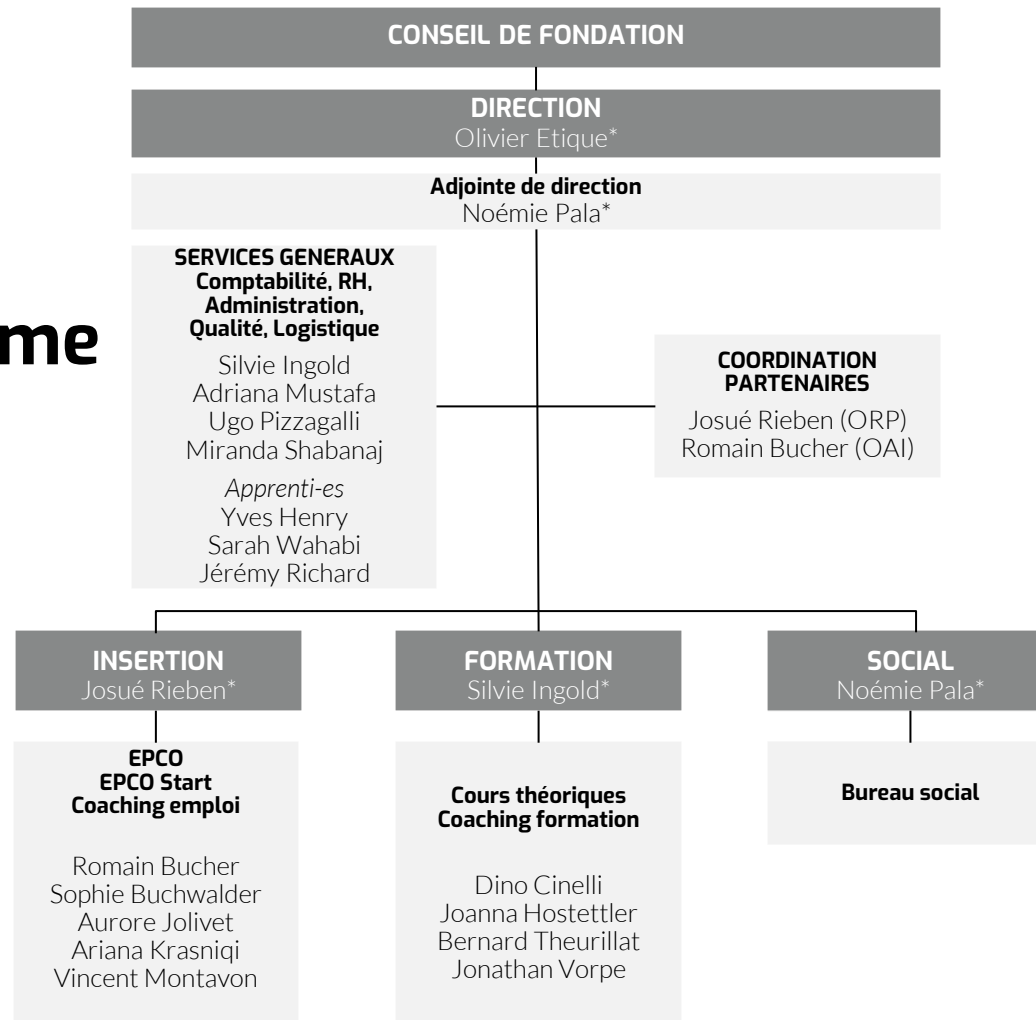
CONSEIL DE FONDATION

DIRECTION
Olivier Etique*

Adjointe de direction
Noémie Pala*

me

SERVICES GENERAUX
Comptabilité, RH, Administration, Qualité, Logistique
Silvie Ingold
Adriana Mustafa
Ugo Pizzagalli
Miranda Shabanaj
*Apprenti-es*
Yves Henry
Sarah Wahabi
Jérémy Richard

COORDINATION PARTENAIRES
Josué Rieben (ORP)
Romain Bucher (OAI)

INSERTION
Josué Rieben*

EPCO
EPCO Start
Coaching emploi
Romain Bucher
Sophie Buchwalder
Aurore Jolivet
Ariana Krasniqi
Vincent Montavon

FORMATION
Silvie Ingold*

Cours théoriques
Coaching formation
Dino Cinelli
Joanna Hostettler
Bernard Theurillat
Jonathan Vorpe

SOCIAL
Noémie Pala*

Bureau social